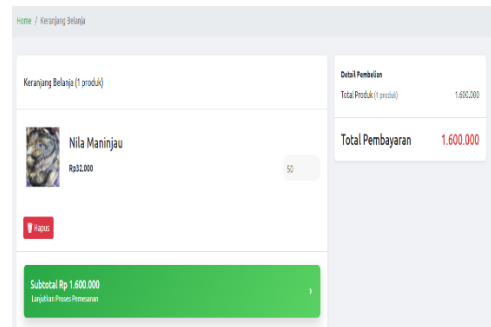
Home / Keranjang Belanja

Keranjang Belanja (1 produk)

Nila Maninjau

Rp32.000

50

Hapus

Subtotal Rp 1.600.000

Lanjutkan Proses Pemesanan

›

Detail Pembelian

Total Produk (1 produk) 1.600.000

Total Pembayaran 1.600.000